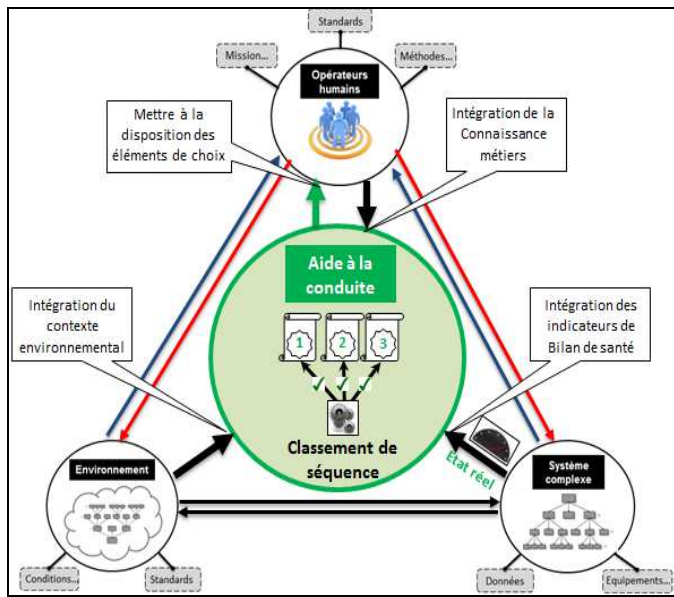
Standards

Mission...

Méthodes...

Opérateurs humains

Mettre à la disposition des éléments de choix

Intégration de la Connaissance métiers

Aide à la conduite

Intégration du contexte environnemental

Intégration des indicateurs de Bilan de santé

1

2

3

Classement de séquence

État réel

Environnement

Système complexe

Conditions...

Standards

Données

Equipements...